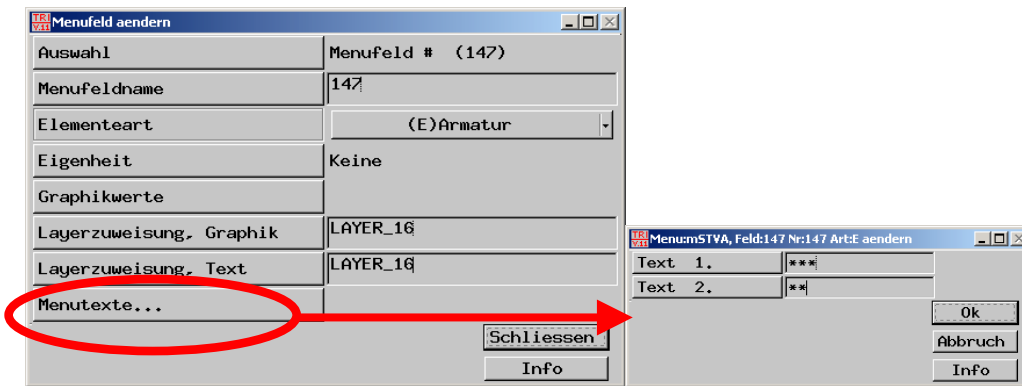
Menufeld aendern

Auswahl
Menufeld # (147)

Menufeldname
147

Elementeart
(E)Armatur

Eigenheit
Keine

Graphikwerte

Layerzuweisung, Graphik
LAYER_16

Layerzuweisung, Text
LAYER_16

Menutexte...

Schliessen

Info

Menu:mSTVA, Feld:147 Nr:147 Art:E aendern

Text 1.
***

Text 2.
**

Ok

Abbruch

Info